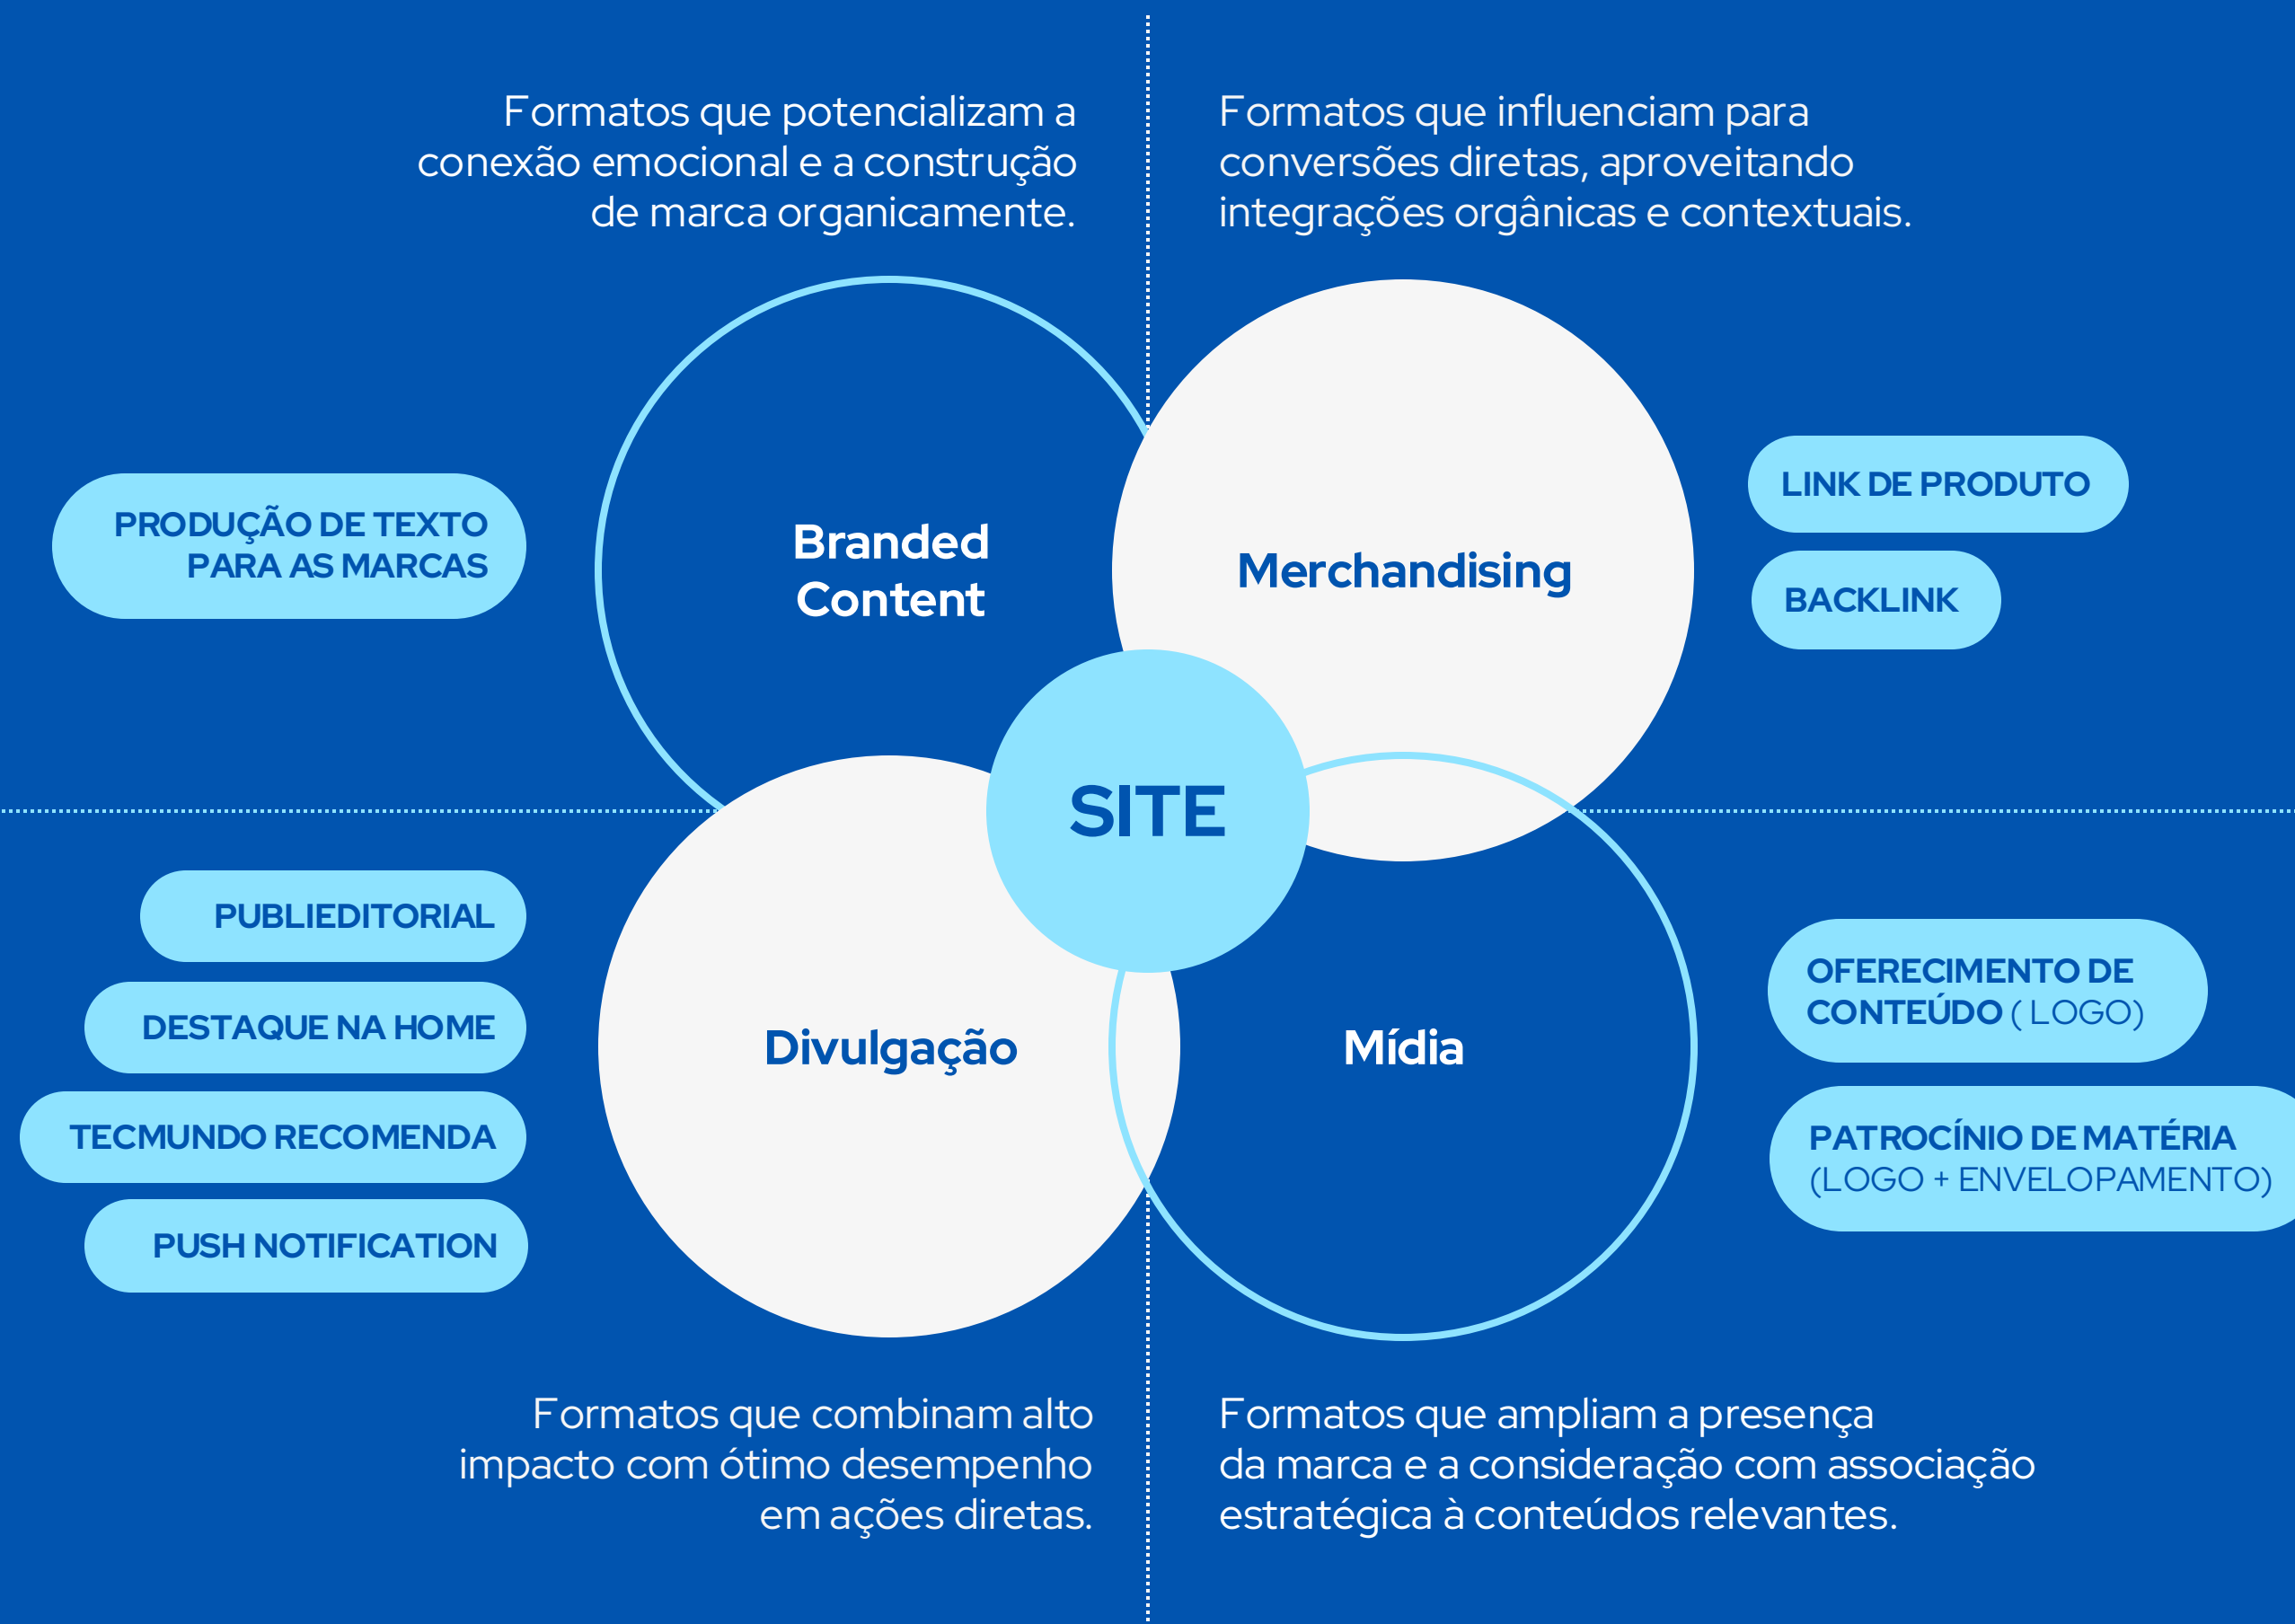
Formatos que potencializam a conexão emocional e a construção de marca organicamente.

Formatos que influenciam para conversões diretas, aproveitando integrações orgânicas e contextuais.

PRODUÇÃO DE TEXTO PARA AS MARCAS

Branded Content

Merchandising

LINK DE PRODUTO

BACKLINK

SITE

PUBLIEDITORIAL

DESTAQUE NA HOME

TECMUNDO RECOMENDA

PUSH NOTIFICATION

Divulgação

Mídia

OFERECIMENTO DE CONTEÚDO ( LOGO)

PATROCÍNIO DE MATÉRIA (LOGO + ENVELOPAMENTO)

Formatos que combinam alto impacto com ótimo desempenho em ações diretas.

Formatos que ampliam a presença da marca e a consideração com associação estratégica à conteúdos relevantes.